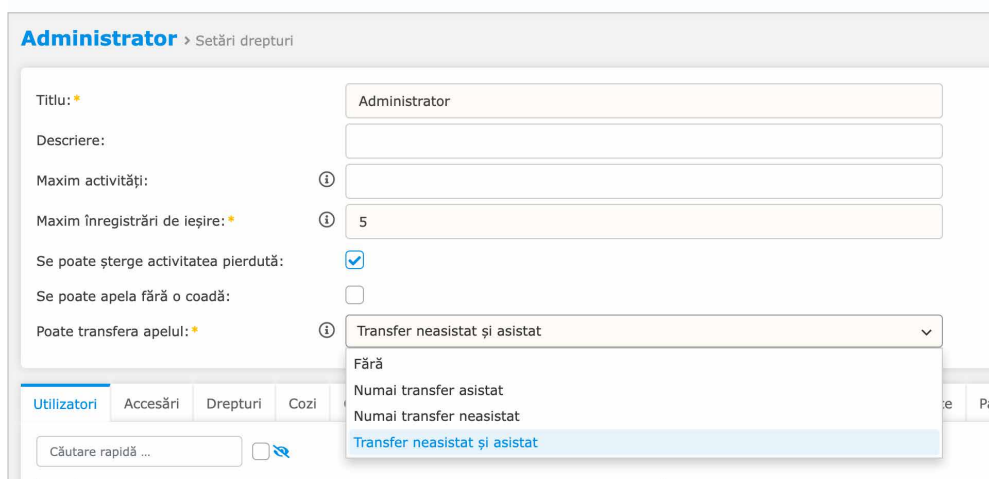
Administrator > Setări drepturi

Titlu: *
Administrator

Descriere:

Maxim activități:

Maxim înregistrări de ieșire: *
5

Se poate șterge activitatea pierdută:

Se poate apela fără o coadă:

Poate transfera apelul: *
Transfer neasistat și asistat

Fără
Numai transfer asistat
Numai transfer neasistat
Transfer neasistat și asistat

Utilizatori | Accesări | Drepturi | Cozi | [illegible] | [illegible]e | Pa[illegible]

Căutare rapidă ...